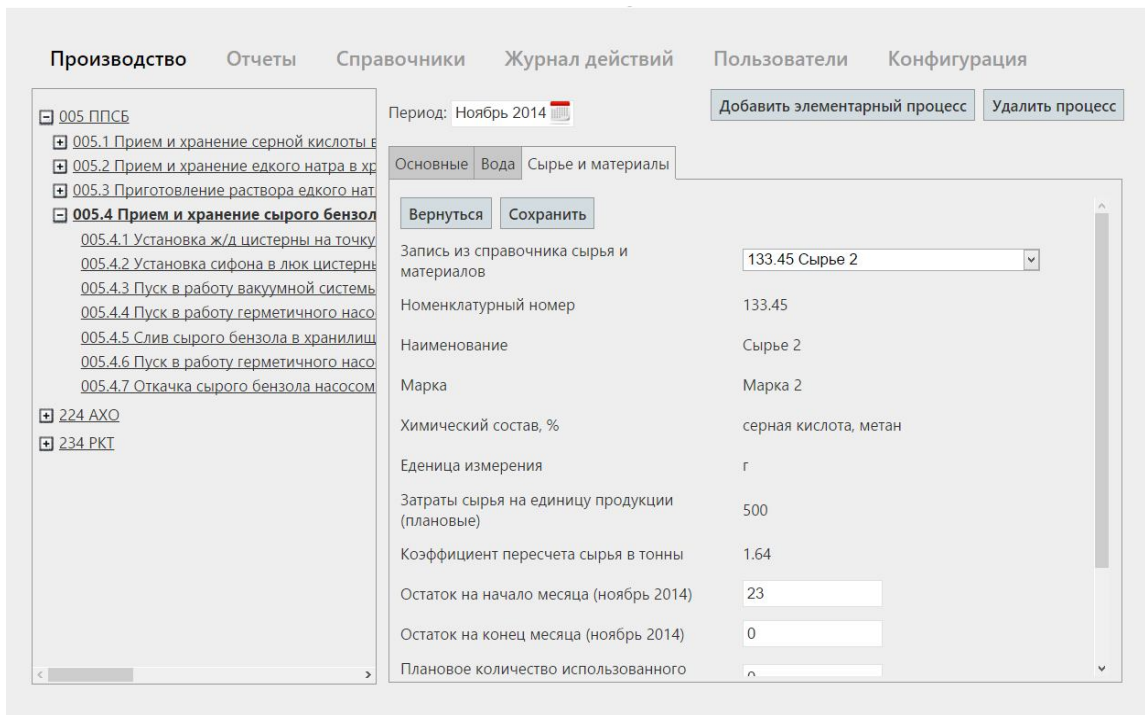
Производство Отчеты Справочники Журнал действий Пользователи Конфигурация

⊟ 005 ППСБ
⊞ 005.1 Прием и хранение серной кислоты в
⊞ 005.2 Прием и хранение едкого натра в хр
⊞ 005.3 Приготовление раствора едкого нат
⊟ 005.4 Прием и хранение сырого бензол
005.4.1 Установка ж/д цистерны на точку
005.4.2 Установка сифона в люк цистерны
005.4.3 Пуск в работу вакуумной системы
005.4.4 Пуск в работу герметичного насо
005.4.5 Слив сырого бензола в хранилищ
005.4.6 Пуск в работу герметичного насо
005.4.7 Откачка сырого бензола насосом
⊞ 224 АХО
⊞ 234 РКТ

Период: Ноябрь 2014

Добавить элементарный процесс | Удалить процесс

Основные | Вода | Сырье и материалы

Вернуться | Сохранить

| | |
|---|---|
| Запись из справочника сырья и материалов | 133.45 Сырье 2 |
| Номенклатурный номер | 133.45 |
| Наименование | Сырье 2 |
| Марка | Марка 2 |
| Химический состав, % | серная кислота, метан |
| Еденица измерения | г |
| Затраты сырья на единицу продукции (плановые) | 500 |
| Коэффициент пересчета сырья в тонны | 1.64 |
| Остаток на начало месяца (ноябрь 2014) | 23 |
| Остаток на конец месяца (ноябрь 2014) | 0 |
| Плановое количество использованного | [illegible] |